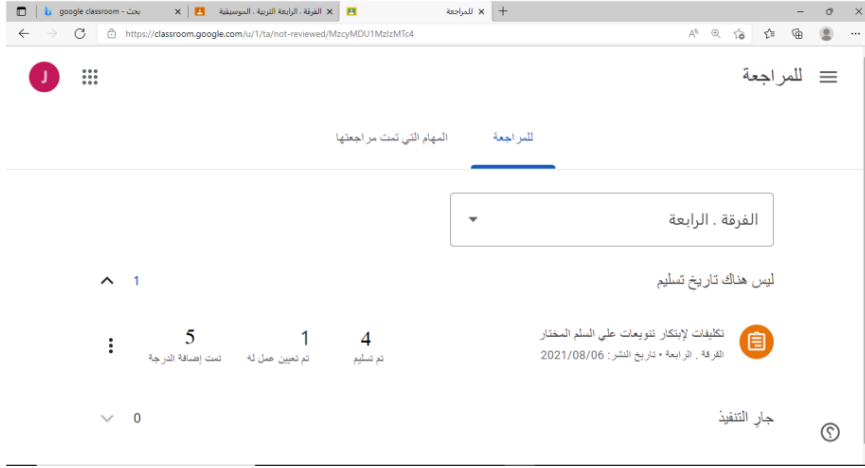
google classroom - بحث
الفرقة . الرابعة التربية . الموسيقية
للمراجعة
https://classroom.google.com/u/1/ta/not-reviewed/MzcyMDU1MzIzMTc4

للمراجعة
J

للمراجعة
المهام التي تمت مراجعتها

الفرقة . الرابعة

ليس هناك تاريخ تسليم
1

تكليفات لإبتكار تنويعات على السلم المختار
الفرقة . الرابعة • تاريخ النشر: 2021/08/06

4
تم تسليم
1
تم تعيين عمل له
5
تمت إضافة الدرجة

جارٍ التنفيذ
0